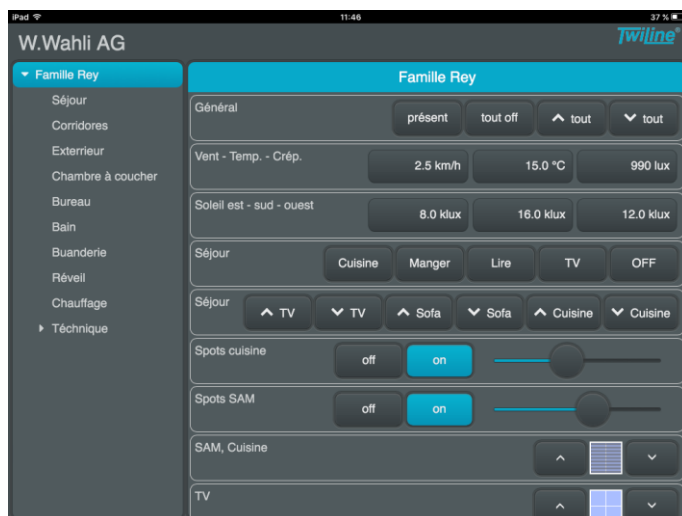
iPad 11:46 37 %

W.Wahli AG

Twiline®

▾ Famille Rey
Séjour
Corridores
Exterrieur
Chambre à coucher
Bureau
Bain
Buanderie
Réveil
Chauffage
▸ Téchnique

Famille Rey

Général
présent
tout off
^ tout
˅ tout

Vent - Temp. - Crép.
2.5 km/h
15.0 °C
990 lux

Soleil est - sud - ouest
8.0 klux
16.0 klux
12.0 klux

Séjour
Cuisine
Manger
Lire
TV
OFF

Séjour
^ TV
˅ TV
^ Sofa
˅ Sofa
^ Cuisine
˅ Cuisine

Spots cuisine
off
on

Spots SAM
off
on

SAM, Cuisine

TV